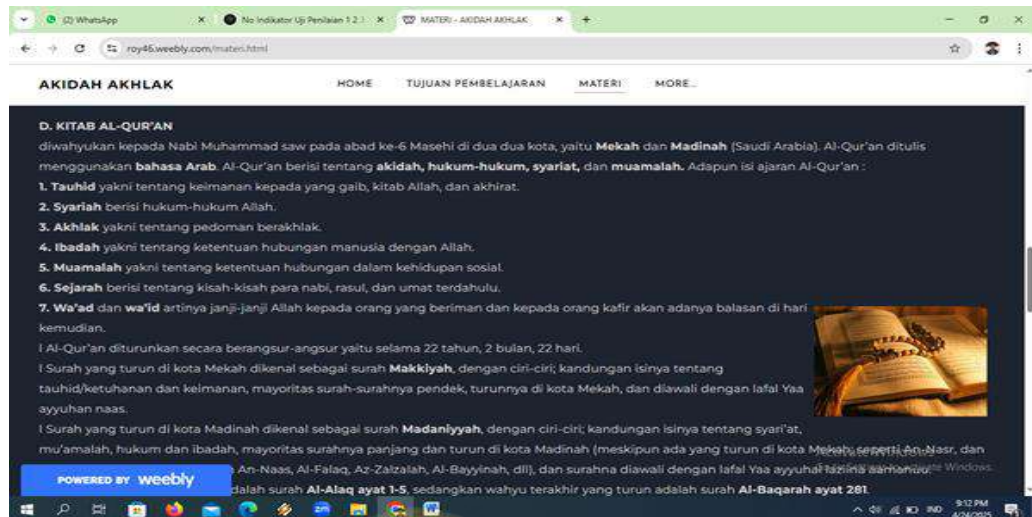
(2) WhatsApp
No Indikator Uji Penilaian 1 2.
MATERI - AKIDAH AKHLAK
roy46.weebly.com/materi.html

AKIDAH AKHLAK
HOME TUJUAN PEMBELAJARAN MATERI MORE...

D. KITAB AL-QUR'AN
diwahyukan kepada Nabi Muhammad saw pada abad ke-6 Masehi di dua dua kota, yaitu Mekah dan Madinah (Saudi Arabia). Al-Qur'an ditulis menggunakan bahasa Arab. Al-Qur'an berisi tentang akidah, hukum-hukum, syariat, dan muamalah. Adapun isi ajaran Al-Qur'an :
1. Tauhid yakni tentang keimanan kepada yang gaib, kitab Allah, dan akhirat.
2. Syariah berisi hukum-hukum Allah.
3. Akhlak yakni tentang pedoman berakhlak.
4. Ibadah yakni tentang ketentuan hubungan manusia dengan Allah.
5. Muamalah yakni tentang ketentuan hubungan dalam kehidupan sosial.
6. Sejarah berisi tentang kisah-kisah para nabi, rasul, dan umat terdahulu.
7. Wa'ad dan wa'id artinya janji-janji Allah kepada orang yang beriman dan kepada orang kafir akan adanya balasan di hari kemudian.
l Al-Qur'an diturunkan secara berangsur-angsur yaitu selama 22 tahun, 2 bulan, 22 hari.
l Surah yang turun di kota Mekah dikenal sebagai surah Makkiyah, dengan ciri-ciri; kandungan isinya tentang tauhid/ketuhanan dan keimanan, mayoritas surah-surahnya pendek, turunnya di kota Mekah, dan diawali dengan lafal Yaa ayyuhan naas.
l Surah yang turun di kota Madinah dikenal sebagai surah Madaniyyah, dengan ciri-ciri; kandungan isinya tentang syari'at, mu'amalah, hukum dan ibadah, mayoritas surahnya panjang dan turun di kota Madinah (meskipun ada yang turun di kota Mekah, seperti An-Nasr, dan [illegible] An-Naas, Al-Falaq, Az-Zalzalah, Al-Bayyinah, dll), dan surahna diawali dengan lafal Yaa ayyuhal ladzina aamanu.
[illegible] adalah surah Al-Alaq ayat 1-5, sedangkan wahyu terakhir yang turun adalah surah Al-Baqarah ayat 281.

POWERED BY weebly
Activate Windows
9:12 PM
4/24/2025
IND